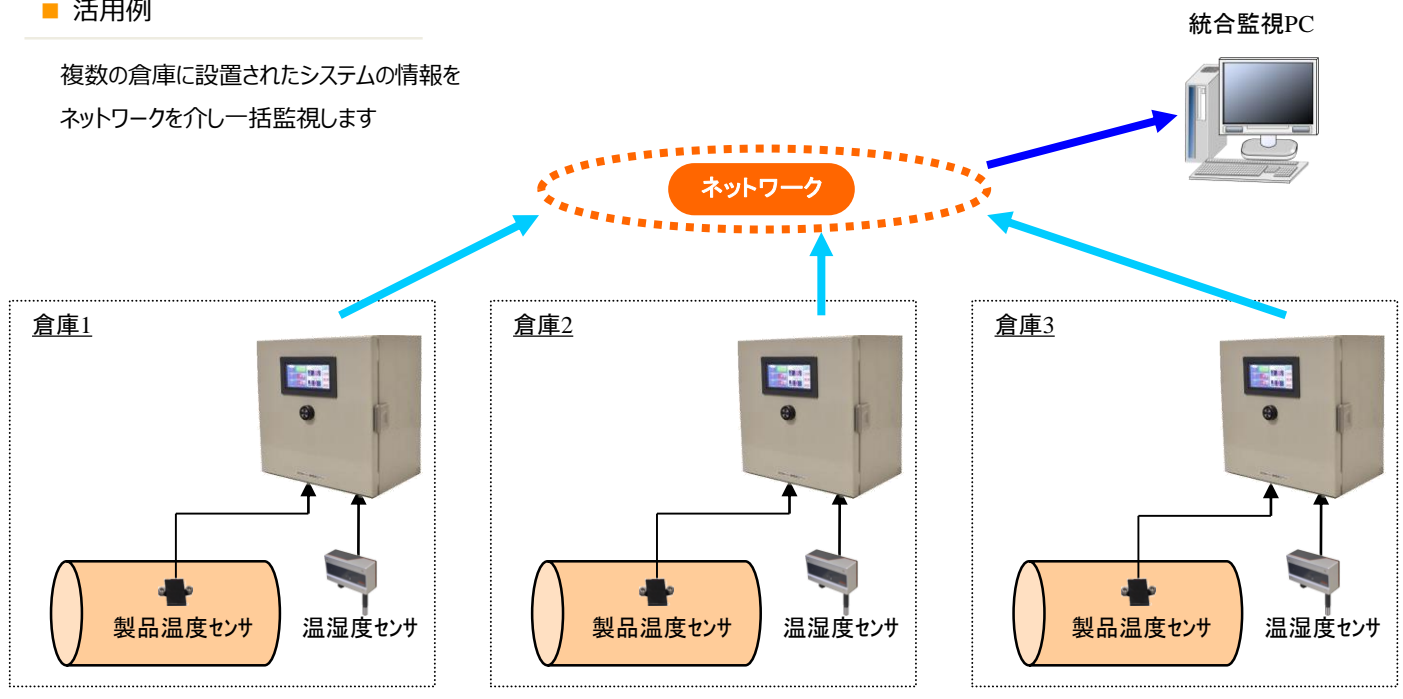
■ 活用例

複数の倉庫に設置されたシステムの情報をネットワークを介し一括監視します

統合監視PC

ネットワーク

倉庫1

製品温度センサ

温湿度センサ

倉庫2

製品温度センサ

温湿度センサ

倉庫3

製品温度センサ

温湿度センサ